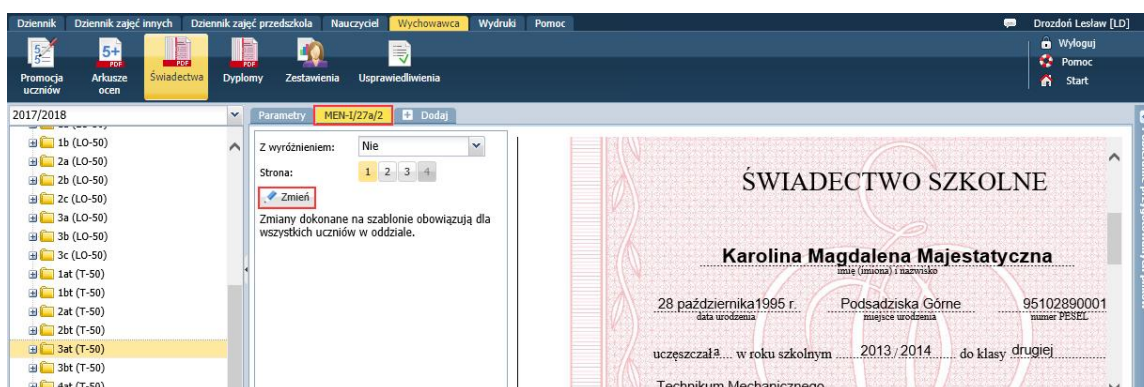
Dziennik Dziennik zajęć innych Dziennik zajęć przedszkola Nauczyciel Wychowawca Wydruki Pomoc

Drozdoń Lesław [LD]

Wyloguj
Pomoc
Start

Promocja uczniów
Arkusze ocen
Świadectwa
Dyplomy
Zestawienia
Usprawiedliwienia

2017/2018

1b (LO-50)
2a (LO-50)
2b (LO-50)
2c (LO-50)
3a (LO-50)
3b (LO-50)
3c (LO-50)
1at (T-50)
1bt (T-50)
2at (T-50)
2bt (T-50)
3at (T-50)
3bt (T-50)
4at (T-50)

Parametry MEN-I/27a/2 Dodaj

Z wyróżnieniem: Nie
Strona: 1 2 3 4
Zmień
Zmiany dokonane na szablonie obowiązują dla wszystkich uczniów w oddziale.

ŚWIADECTWO SZKOLNE

Karolina Magdalena Majestatyczna
imię (imiona) i nazwisko

28 października 1995 r.
data urodzenia
Podsadziska Górne
miejsce urodzenia
95102890001
numer PESEL

uczęszczała w roku szkolnym 2013 / 2014 do klasy drugiej

Technikum Mechanicznego